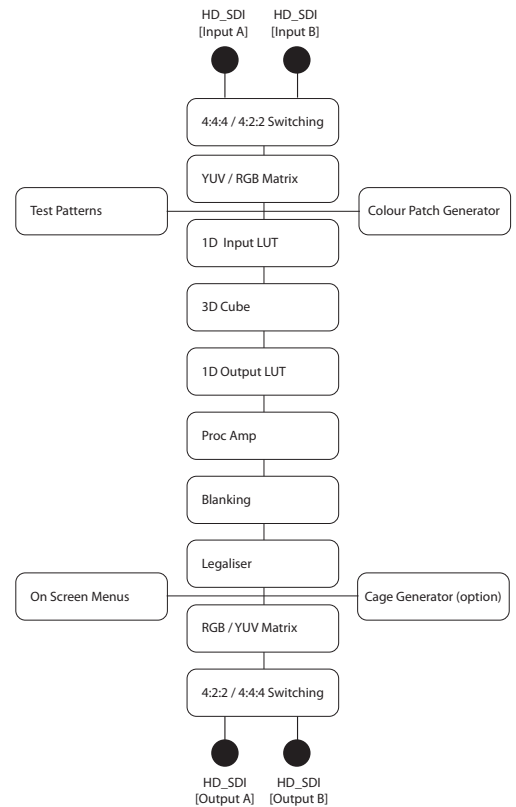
HD_SDI
[Input A]

HD_SDI
[Input B]

4:4:4 / 4:2:2 Switching

YUV / RGB Matrix

Test Patterns

Colour Patch Generator

1D Input LUT

3D Cube

1D Output LUT

Proc Amp

Blanking

Legaliser

On Screen Menus

Cage Generator (option)

RGB / YUV Matrix

4:2:2 / 4:4:4 Switching

HD_SDI
[Output A]

HD_SDI
[Output B]